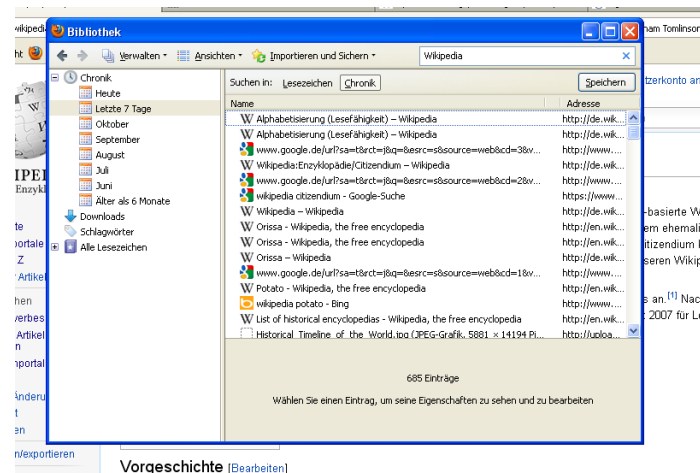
Bibliothek

Verwalten ▾ Ansichten ▾ Importieren und Sichern ▾

Wikipedia

Chronik
Heute
Letzte 7 Tage
Oktober
September
August
Juli
Juni
Älter als 6 Monate
Downloads
Schlagwörter
Alle Lesezeichen

Suchen in: Lesezeichen Chronik Speichern

| Name | Adresse |
|---|---|
| Alphabetisierung (Lesefähigkeit) – Wikipedia | http://de.wik... |
| Alphabetisierung (Lesefähigkeit) – Wikipedia | http://de.wik... |
| www.google.de/url?sa=t&rct=j&q=&esrc=s&source=web&cd=3&v... | http://www.... |
| Wikipedia:Enzyklopädie/Citizendium – Wikipedia | http://de.wik... |
| www.google.de/url?sa=t&rct=j&q=&esrc=s&source=web&cd=2&v... | http://www.... |
| wikipedia citizendium - Google-Suche | https://www.... |
| Wikipedia – Wikipedia | http://de.wik... |
| Orissa - Wikipedia, the free encyclopedia | http://en.wik... |
| Orissa - Wikipedia, the free encyclopedia | http://en.wik... |
| Orissa – Wikipedia | http://de.wik... |
| www.google.de/url?sa=t&rct=j&q=&esrc=s&source=web&cd=1&v... | http://www.... |
| Potato - Wikipedia, the free encyclopedia | http://en.wik... |
| wikipedia potato - Bing | http://www.... |
| List of historical encyclopedias - Wikipedia, the free encyclopedia | http://en.wik... |
| Historical_Timeline_of_the_World.jpg (JPEG-Grafik, 5881 × 14194 Pi... | http://uploa... |

685 Einträge

Wählen Sie einen Eintrag, um seine Eigenschaften zu sehen und zu bearbeiten

wikipedia
ham Tomlinson
tzerkonto an
-basierte W
em ehemali
itizendium
seren Wikip
s an.[1] Nac
2007 für Le
IPEI
Enzykl
te
portale
Z
r Artikel
hen
verbes
Artikel
n
nportal
Änderu
t
eren
n/exportieren
Vorgeschichte [Bearbeiten]